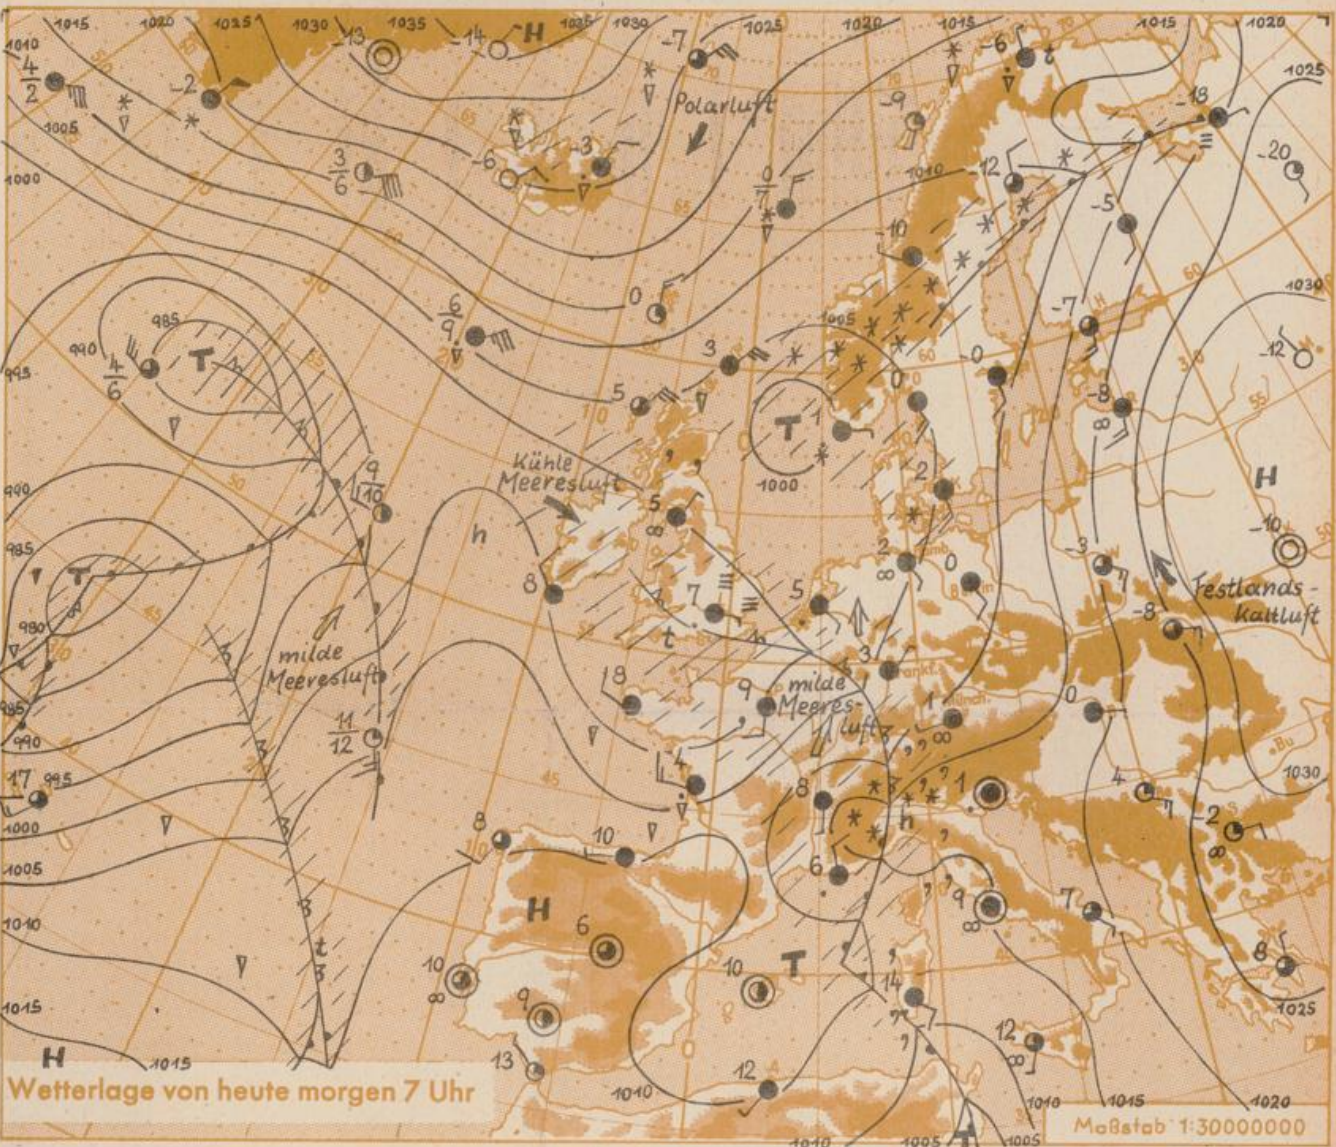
Polarluft

Kühle Meeresluft

milde Meeresluft

milde Meeresluft

Festlandskaltluft

H

T

T

T

H

T

h

h

H

H

1015 1020 1025 1030 1035 1030 1025 1020 1015 1015 1020 1025 1030

1010 1005 1000 995 990 985 980 1000 1005 1010 1015

-13 -14 -7 -6 -18 -20 -2 -3 -6 -9 -12 -10 -5 -7 -8 -12 -10 -3 -8 -2

$\frac{4}{2}$ $\frac{3}{6}$ $\frac{0}{7}$ $\frac{6}{9}$ $\frac{4}{6}$ $\frac{9}{10}$ $\frac{11}{12}$

17 8 10 6 10 9 13 12 10 14 12 7 8 4 9 8 6 5 7 5 3 1 0 2 0 0 3 5 4 18 9 1

Wetterlage von heute morgen 7 Uhr

Maßstab 1:30000000